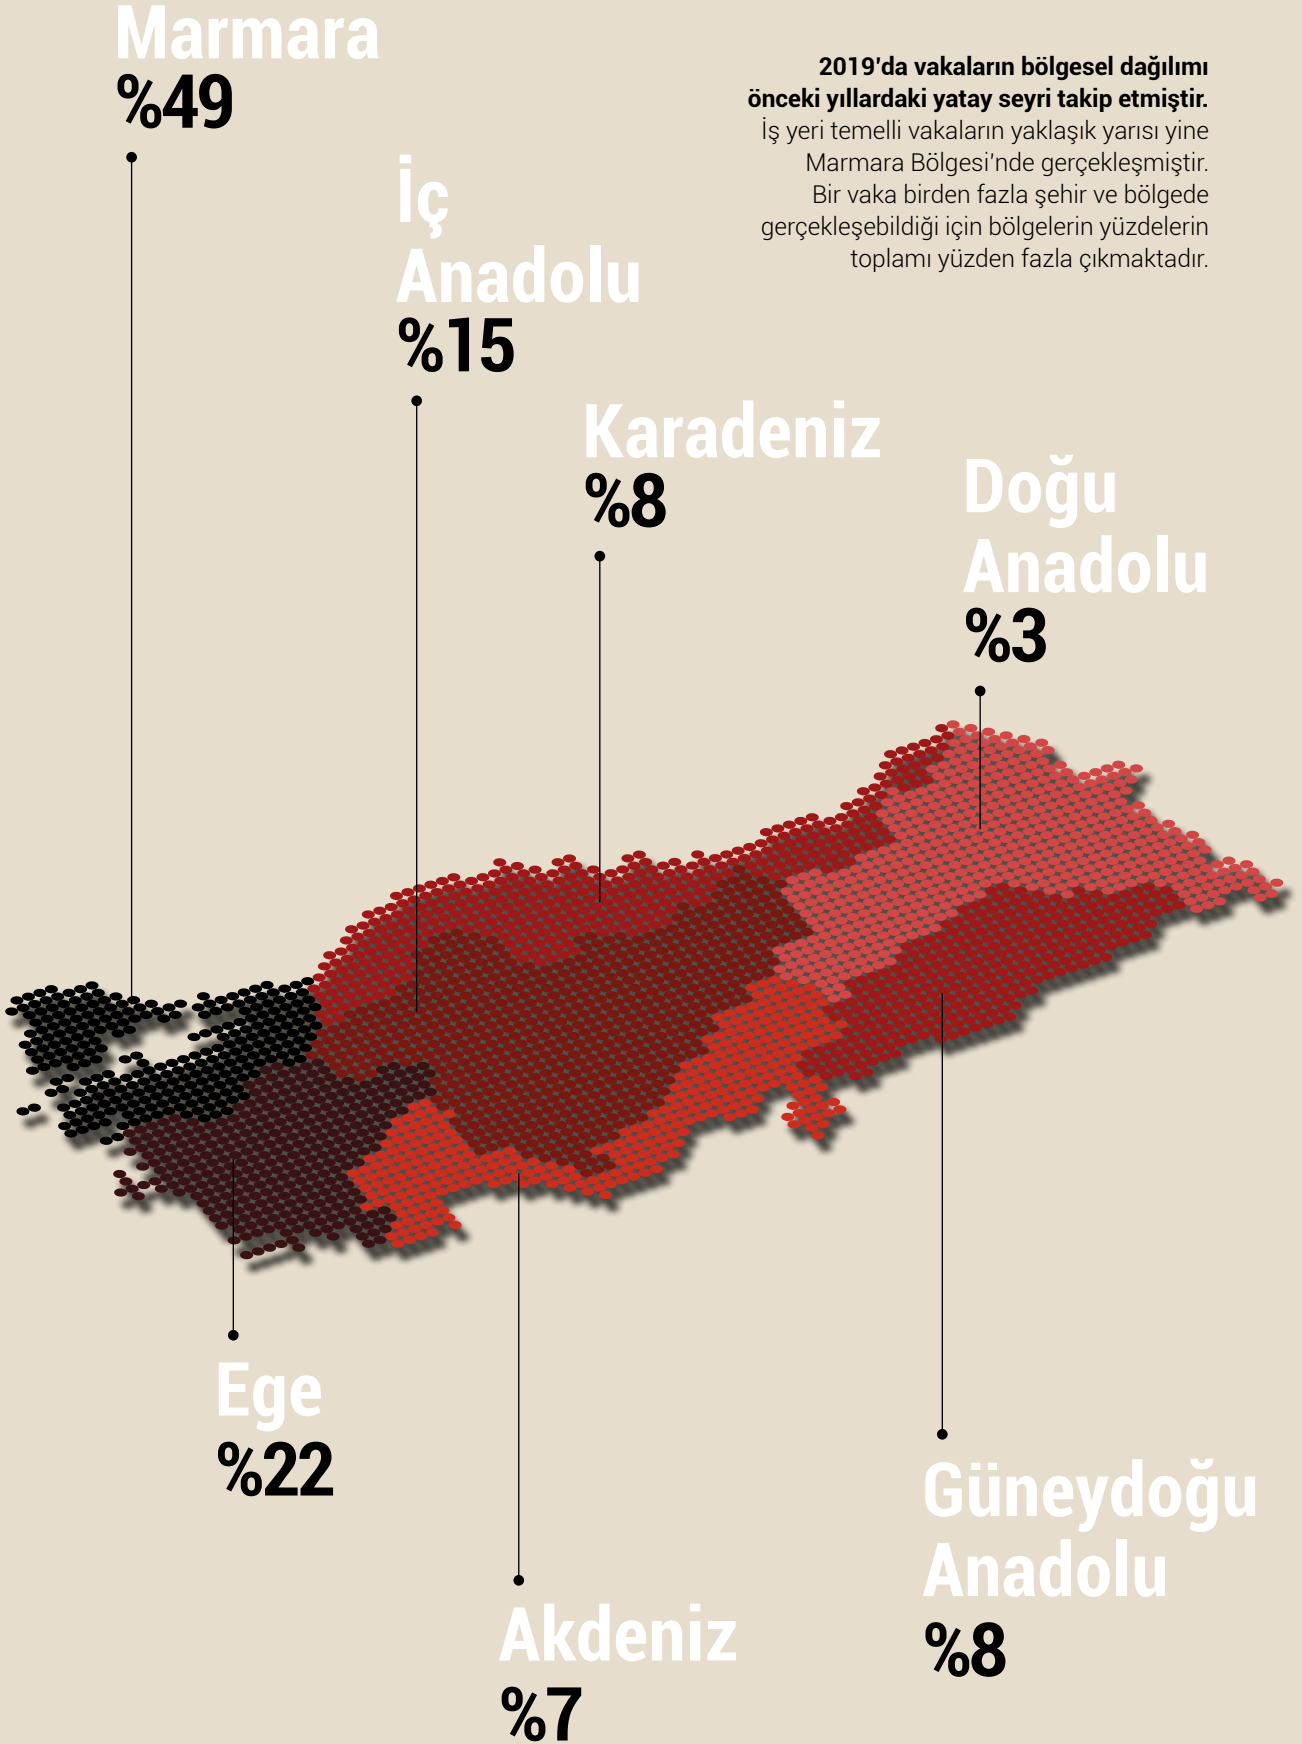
Marmara
%49

2019'da vakaların bölgesel dağılımı önceki yıllardaki yatay seyri takip etmiştir. İş yeri temelli vakaların yaklaşık yarısı yine Marmara Bölgesi'nde gerçekleşmiştir. Bir vaka birden fazla şehir ve bölgede gerçekleşebildiği için bölgelerin yüzdelerin toplamı yüzden fazla çıkmaktadır.

İç Anadolu
%15

Karadeniz
%8

Doğu Anadolu
%3

Ege
%22

Akdeniz
%7

Güneydoğu Anadolu
%8